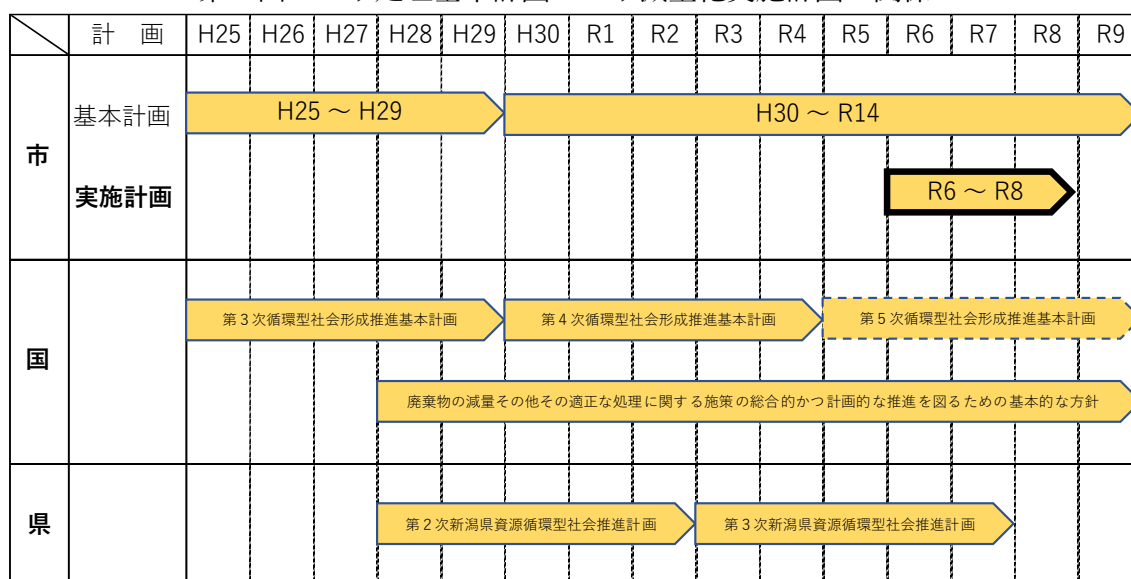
| | 計　画 | H25 | H26 | H27 | H28 | H29 | H30 | R1 | R2 | R3 | R4 | R5 | R6 | R7 | R8 | R9 |
|---|---|---|---|---|---|---|---|---|---|---|---|---|---|---|---|---|
| 市 | 基本計画 | H25 ～ H29 | | | | | H30 ～ R14 | | | | | | | | | |
| | 実施計画 | | | | | | | | | | | | R6 ～ R8 | | | |
| 国 | | 第３次循環型社会形成推進基本計画 | | | | | 第４次循環型社会形成推進基本計画 | | | | | 第５次循環型社会形成推進基本計画 | | | | |
| | | | | | 廃棄物の減量その他その適正な処理に関する施策の総合的かつ計画的な推進を図るための基本的な方針 | | | | | | | | | | | |
| 県 | | | | | 第２次新潟県資源循環型社会推進計画 | | | | | 第３次新潟県資源循環型社会推進計画 | | | | | | |